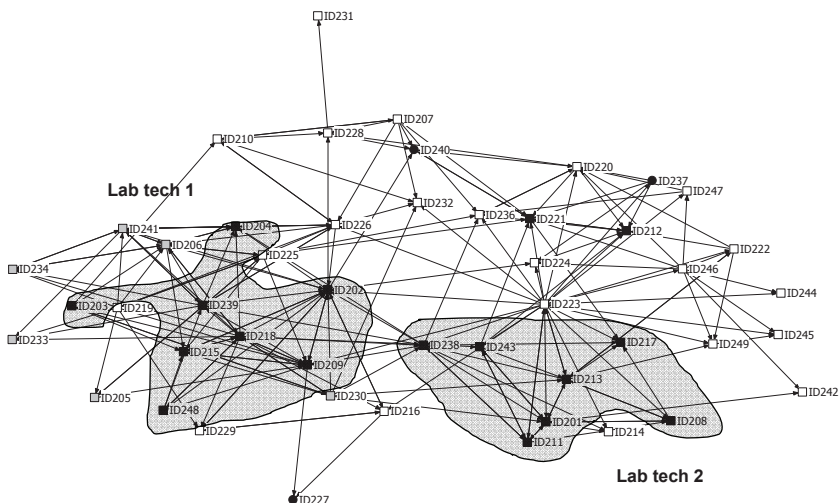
ID231
ID207
ID210
ID228
ID240
ID220
ID237
Lab tech 1
ID247
ID232
ID236
ID221
ID212
ID241
ID204
ID226
ID222
ID206
ID225
ID224
ID246
ID234
ID202
ID244
ID203
ID219
ID239
ID223
ID245
ID233
ID218
ID238
ID243
ID217
ID249
ID215
ID209
ID213
ID205
ID230
ID242
ID248
ID216
ID201
ID208
ID229
ID214
ID211
Lab tech 2
ID227